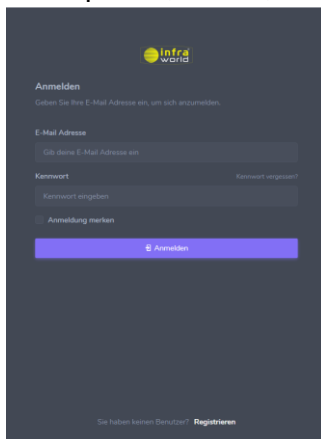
infra world

Anmelden

Geben Sie Ihre E-Mail Adresse ein, um sich anzumelden.

E-Mail Adresse

Gib deine E-Mail Adresse ein

Kennwort

Kennwort vergessen?

Kennwort eingeben

Anmeldung merken

Anmelden

Sie haben keinen Benutzer? Registrieren